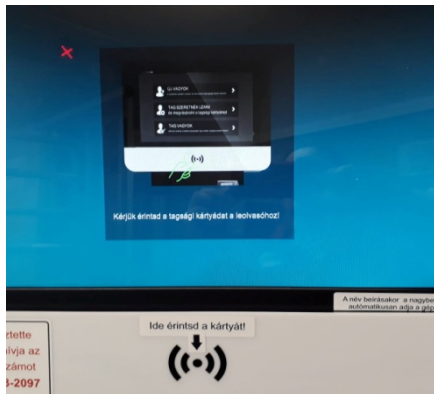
ÚJ VAGYOK
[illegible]
TAG SZERETNÉK LENNI
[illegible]
TAG VAGYOK
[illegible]

Kérjük érintsd a tagsági kártyádat a leolvasóhoz!

A név beírásakor a nagybe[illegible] automatikusan adja a gép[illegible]

Ide érintsd a kártyát!

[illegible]rtette
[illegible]ilvja az
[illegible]zámot
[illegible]3-2097